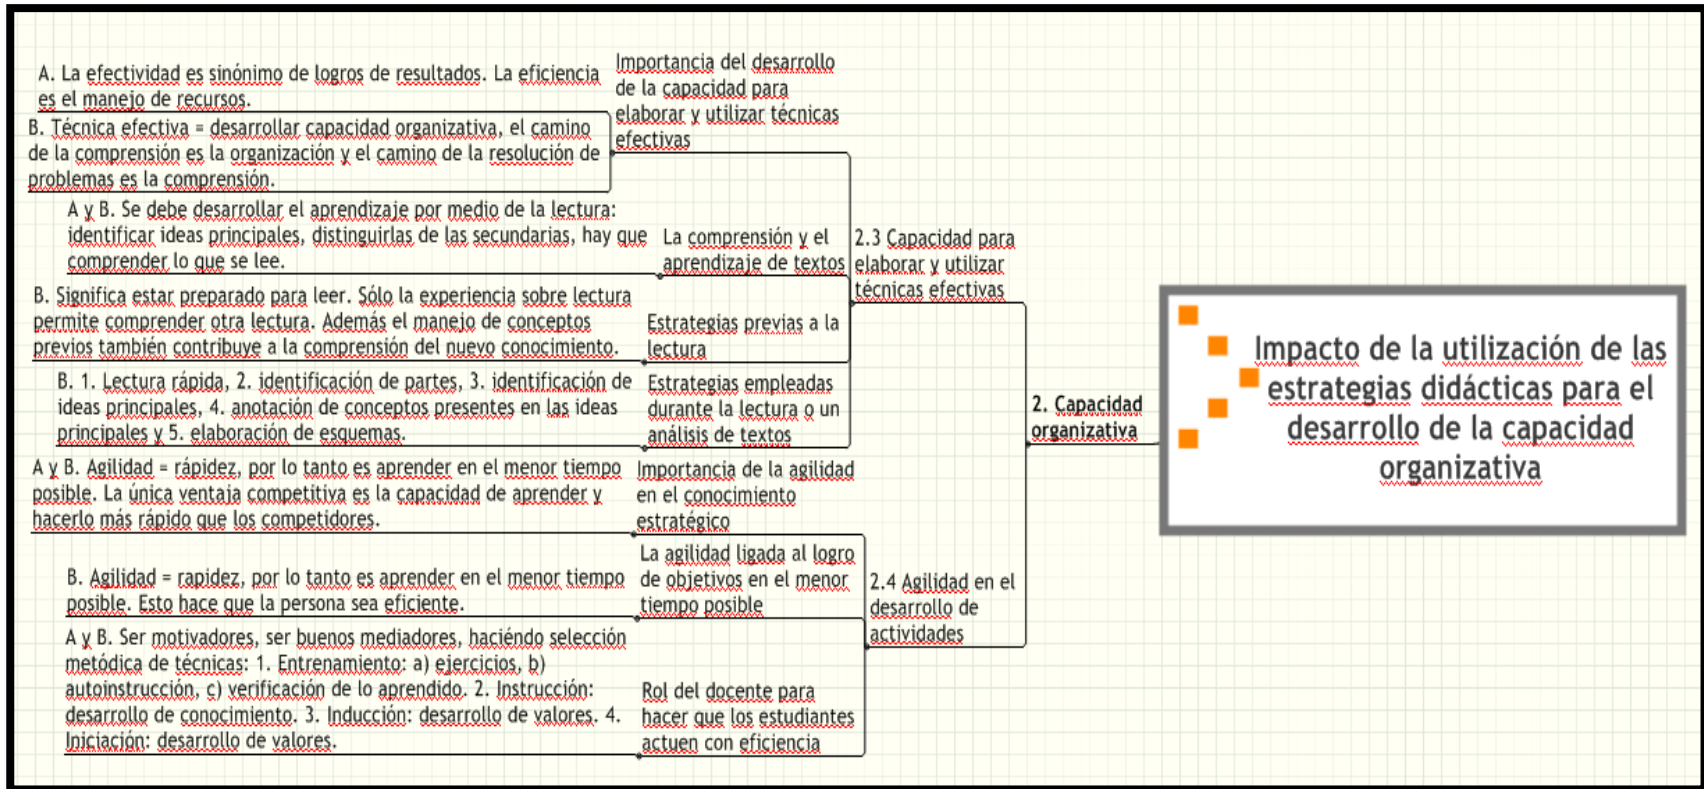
Impacto de la utilización de las estrategias didácticas para el desarrollo de la capacidad organizativa

2. Capacidad organizativa

2.3 Capacidad para elaborar y utilizar técnicas efectivas

Importancia del desarrollo de la capacidad para elaborar y utilizar técnicas efectivas

A. La efectividad es sinónimo de logros de resultados. La eficiencia es el manejo de recursos.

B. Técnica efectiva = desarrollar capacidad organizativa, el camino de la comprensión es la organización y el camino de la resolución de problemas es la comprensión.

La comprensión y el aprendizaje de textos

A y B. Se debe desarrollar el aprendizaje por medio de la lectura: identificar ideas principales, distinguirlas de las secundarias, hay que comprender lo que se lee.

Estrategias previas a la lectura

B. Significa estar preparado para leer. Sólo la experiencia sobre lectura permite comprender otra lectura. Además el manejo de conceptos previos también contribuye a la comprensión del nuevo conocimiento.

Estrategias empleadas durante la lectura o un análisis de textos

B. 1. Lectura rápida, 2. identificación de partes, 3. identificación de ideas principales, 4. anotación de conceptos presentes en las ideas principales y 5. elaboración de esquemas.

2.4 Agilidad en el desarrollo de actividades

Importancia de la agilidad en el conocimiento estratégico

A y B. Agilidad = rápidez, por lo tanto es aprender en el menor tiempo posible. La única ventaja competitiva es la capacidad de aprender y hacerlo más rápido que los competidores.

La agilidad ligada al logro de objetivos en el menor tiempo posible

B. Agilidad = rapidez, por lo tanto es aprender en el menor tiempo posible. Esto hace que la persona sea eficiente.

Rol del docente para hacer que los estudiantes actuen con eficiencia

A y B. Ser motivadores, ser buenos mediadores, haciéndo selección metódica de técnicas: 1. Entrenamiento: a) ejercicios, b) autoinstrucción, c) verificación de lo aprendido. 2. Instrucción: desarrollo de conocimiento. 3. Inducción: desarrollo de valores. 4. Iniciación: desarrollo de valores.